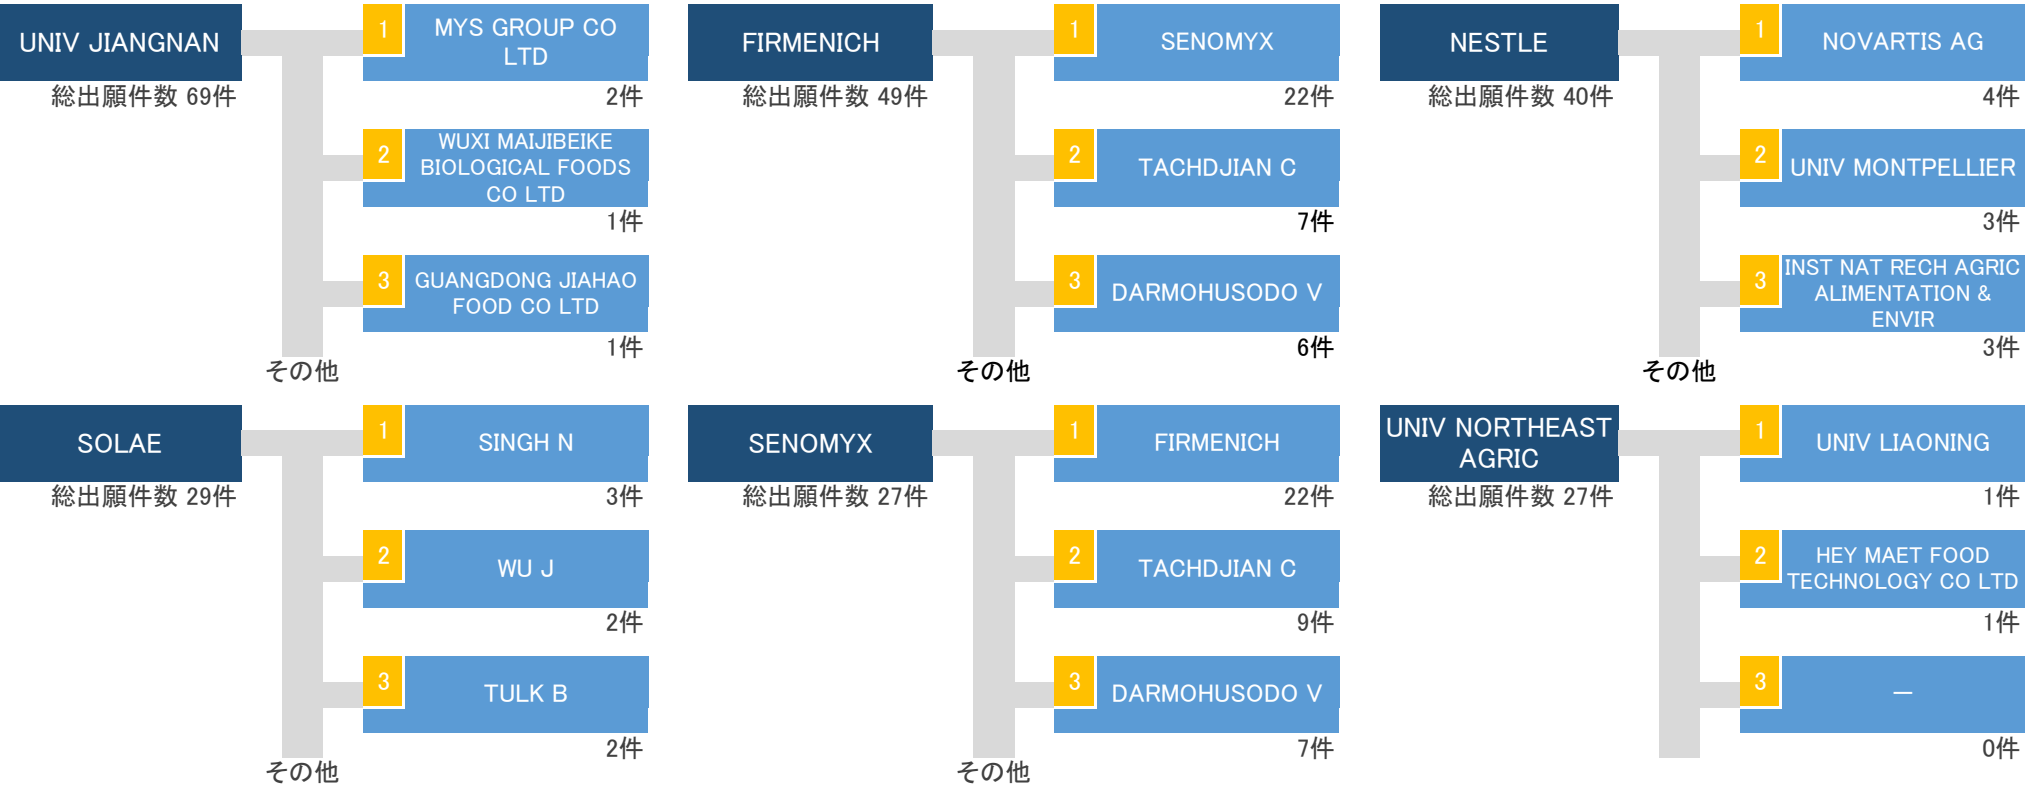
UNIV JIANGNAN
総出願件数 69件

1 MYS GROUP CO LTD
2件

2 WUXI MAIJIBEIKE BIOLOGICAL FOODS CO LTD
1件

3 GUANGDONG JIAHAO FOOD CO LTD
1件

その他

FIRMENICH
総出願件数 49件

1 SENOMYX
22件

2 TACHDJIAN C
7件

3 DARMOHUSODO V
6件

その他

NESTLE
総出願件数 40件

1 NOVARTIS AG
4件

2 UNIV MONTPELLIER
3件

3 INST NAT RECH AGRIC ALIMENTATION & ENVIR
3件

その他

SOLAE
総出願件数 29件

1 SINGH N
3件

2 WU J
2件

3 TULK B
2件

その他

SENOMYX
総出願件数 27件

1 FIRMENICH
22件

2 TACHDJIAN C
9件

3 DARMOHUSODO V
7件

その他

UNIV NORTHEAST AGRIC
総出願件数 27件

1 UNIV LIAONING
1件

2 HEY MAET FOOD TECHNOLOGY CO LTD
1件

3 —
0件